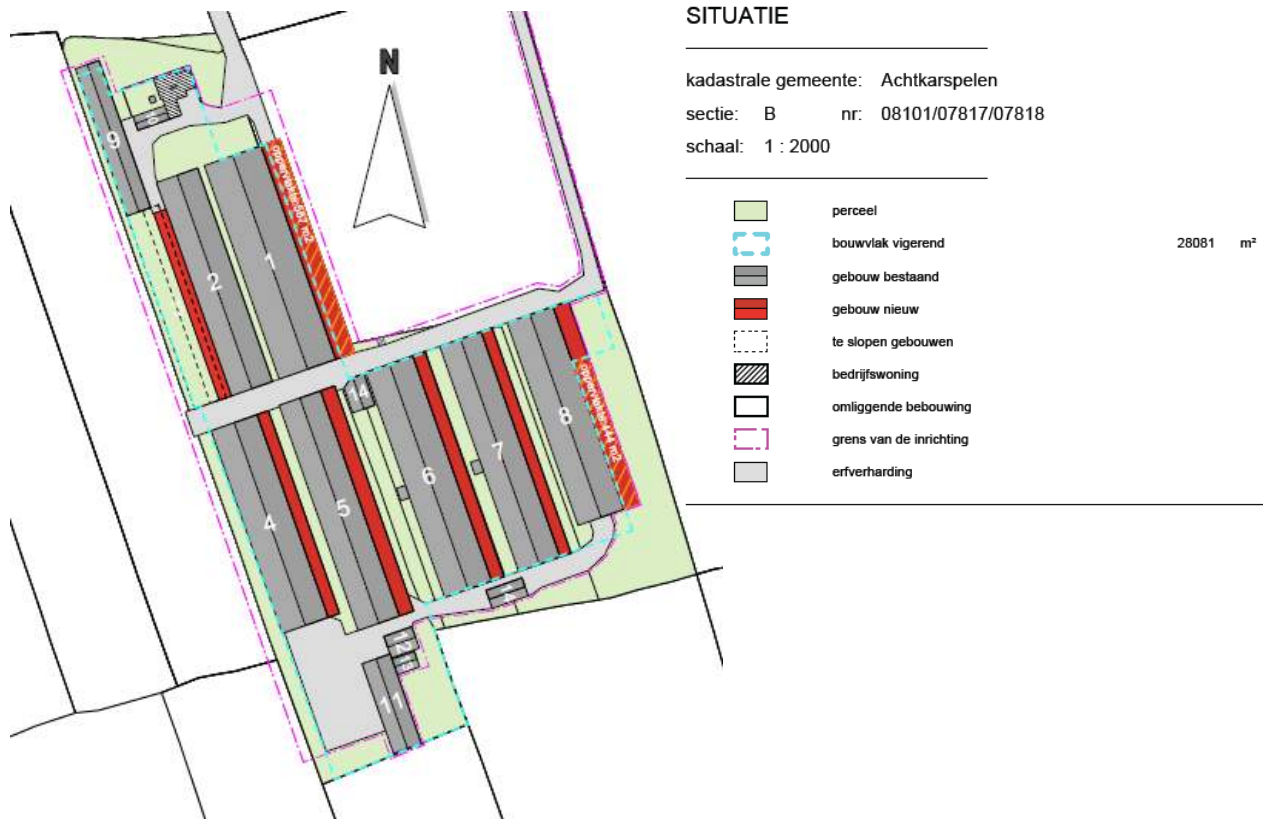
N

9
3
2
1
overkapping 680 m2
14
4
5
6
7
8
overkapping 144 m2
13
12
11
10

SITUATIE

kadastrale gemeente: Achtkarspelen
sectie: B nr: 08101/07817/07818
schaal: 1 : 2000

perceel
bouwvlak vigerend 28081 m²
gebouw bestaand
gebouw nieuw
te slopen gebouwen
bedrijfswoning
omliggende bebouwing
grens van de inrichting
erfverharding